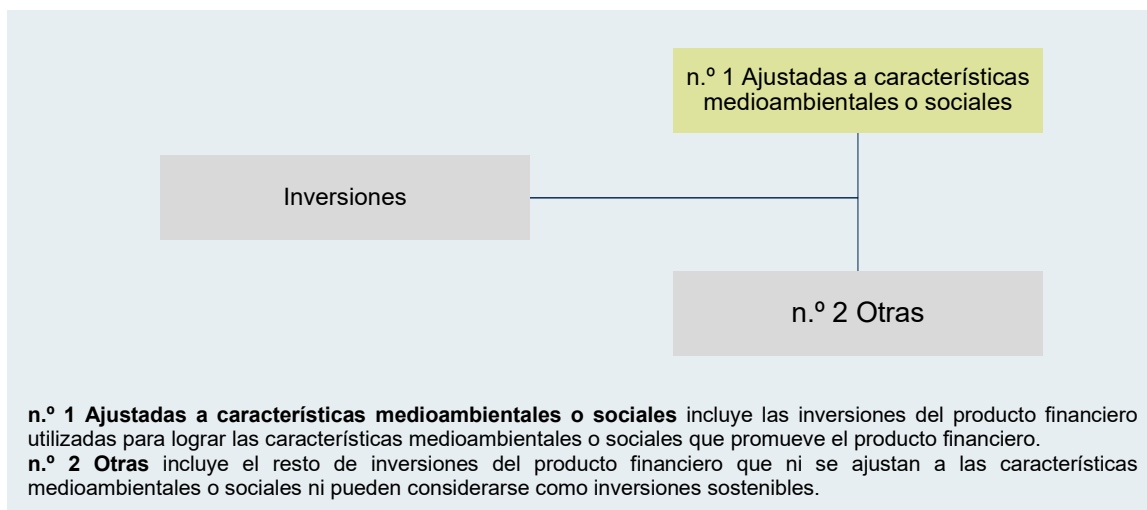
n.º 1 Ajustadas a características medioambientales o sociales

Inversiones

n.º 2 Otras

**n.º 1 Ajustadas a características medioambientales o sociales** incluye las inversiones del producto financiero utilizadas para lograr las características medioambientales o sociales que promueve el producto financiero.
**n.º 2 Otras** incluye el resto de inversiones del producto financiero que ni se ajustan a las características medioambientales o sociales ni pueden considerarse como inversiones sostenibles.